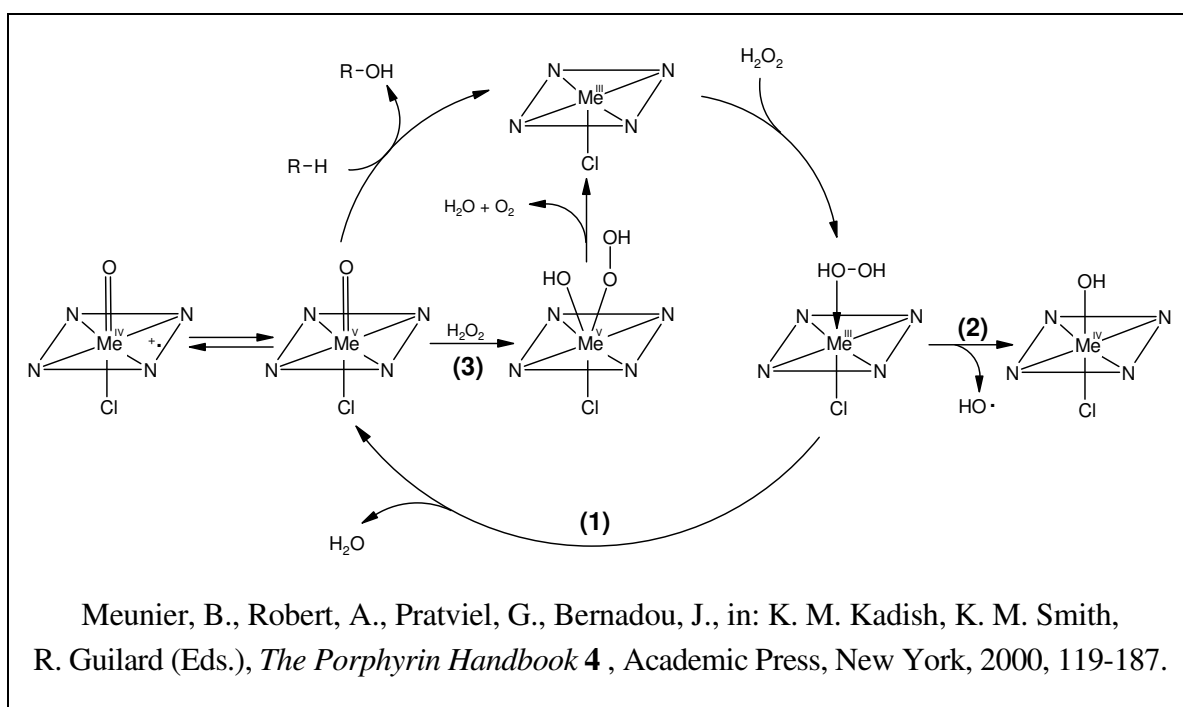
R−OH

R−H

N N
Me$^{III}$
N N
Cl

$H_2O_2$

$H_2O + O_2$

OH
O
HO

O
N N
Me$^{IV}$ $^{+\cdot}$
N N
Cl

O
N N
Me$^{V}$
N N
Cl

$H_2O_2$
(3)

N N
Me$^{V}$
N N
Cl

HO−OH
N N
Me$^{III}$
N N
Cl

(2)
HO·

OH
N N
Me$^{IV}$
N N
Cl

$H_2O$

(1)

Meunier, B., Robert, A., Pratviel, G., Bernadou, J., in: K. M. Kadish, K. M. Smith, R. Guilard (Eds.), *The Porphyrin Handbook* **4** , Academic Press, New York, 2000, 119-187.